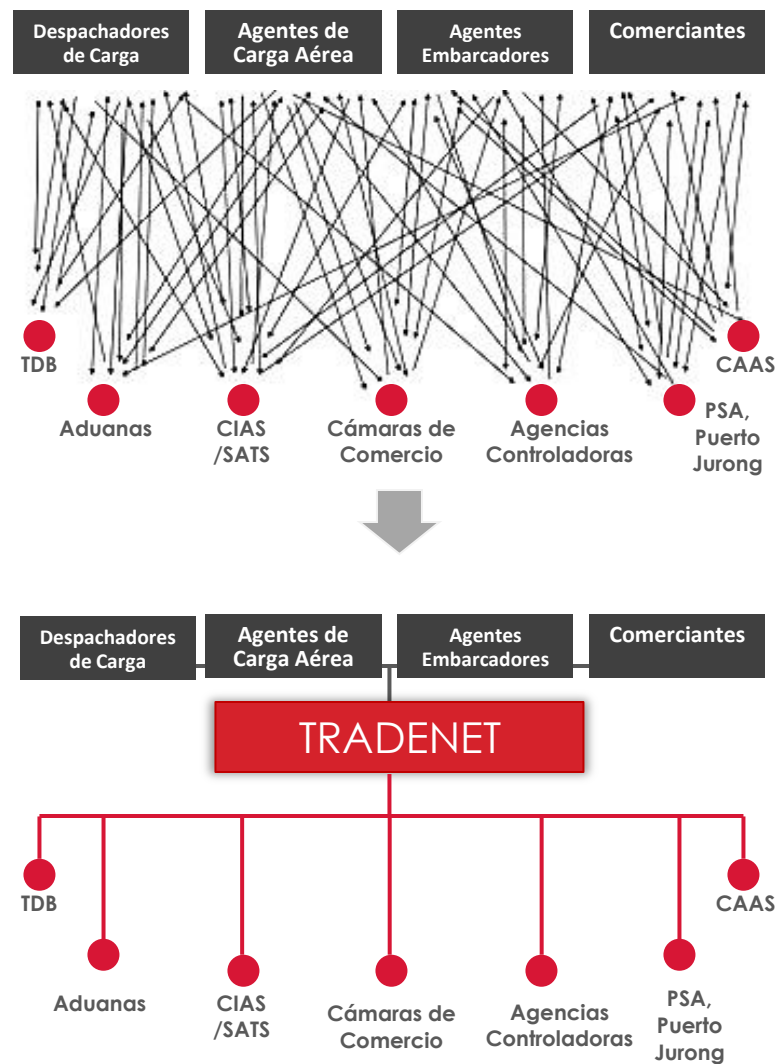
Despachadores de Carga

Agentes de Carga Aérea

Agentes Embarcadores

Comerciantes

TDB

CAAS

Aduanas

CIAS /SATS

Cámaras de Comercio

Agencias Controladoras

PSA, Puerto Jurong

Despachadores de Carga

Agentes de Carga Aérea

Agentes Embarcadores

Comerciantes

TRADENET

TDB

CAAS

Aduanas

CIAS /SATS

Cámaras de Comercio

Agencias Controladoras

PSA, Puerto Jurong